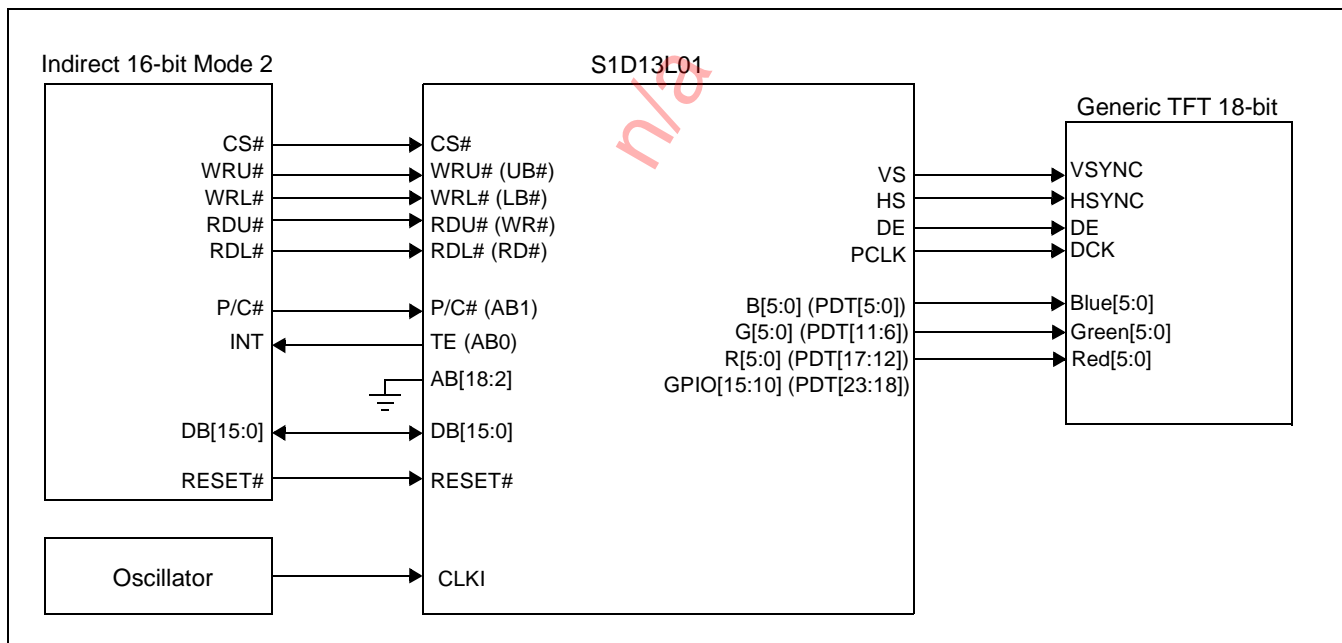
Indirect 16-bit Mode 2

CS#
WRU#
WRL#
RDU#
RDL#
P/C#
INT
DB[15:0]
RESET#

S1D13L01

CS#
WRU# (UB#)
WRL# (LB#)
RDU# (WR#)
RDL# (RD#)
P/C# (AB1)
TE (AB0)
AB[18:2]
DB[15:0]
RESET#
CLKI

VS
HS
DE
PCLK
B[5:0] (PDT[5:0])
G[5:0] (PDT[11:6])
R[5:0] (PDT[17:12])
GPIO[15:10] (PDT[23:18])

n/a

Generic TFT 18-bit

VSYNC
HSYNC
DE
DCK
Blue[5:0]
Green[5:0]
Red[5:0]

Oscillator